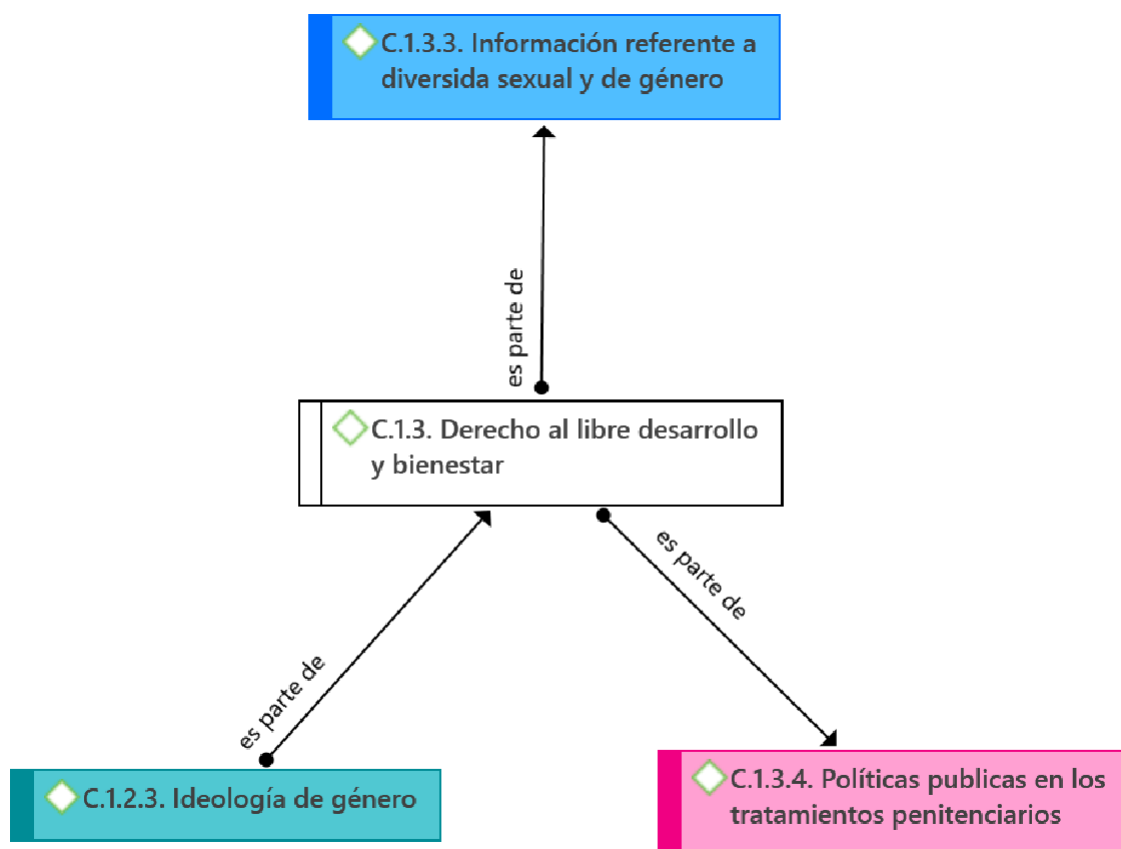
C.1.3.3. Información referente a diversida sexual y de género

es parte de

C.1.3. Derecho al libre desarrollo y bienestar

es parte de

es parte de

C.1.2.3. Ideología de género

C.1.3.4. Políticas publicas en los tratamientos penitenciarios